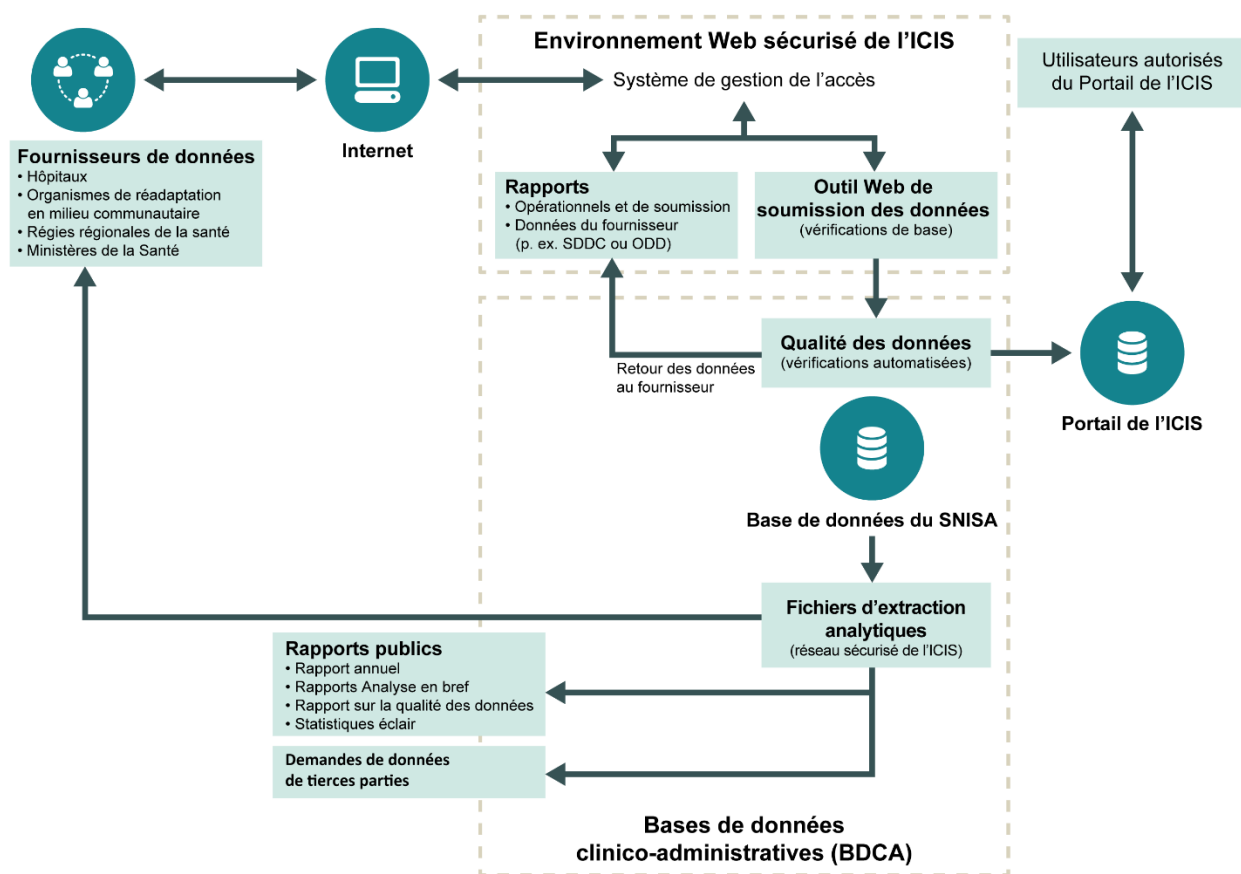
Environnement Web sécurisé de l'ICIS

Utilisateurs autorisés du Portail de l'ICIS

Internet

Système de gestion de l'accès

Fournisseurs de données
• Hôpitaux
• Organismes de réadaptation en milieu communautaire
• Régies régionales de la santé
• Ministères de la Santé

Rapports
• Opérationnels et de soumission
• Données du fournisseur (p. ex. SDDC ou ODD)

Outil Web de soumission des données
(vérifications de base)

Qualité des données
(vérifications automatisées)

Retour des données au fournisseur

Portail de l'ICIS

Base de données du SNISA

Fichiers d'extraction analytiques
(réseau sécurisé de l'ICIS)

Rapports publics
• Rapport annuel
• Rapports Analyse en bref
• Rapport sur la qualité des données
• Statistiques éclair

Demandes de données de tierces parties

Bases de données clinico-administratives (BDCA)